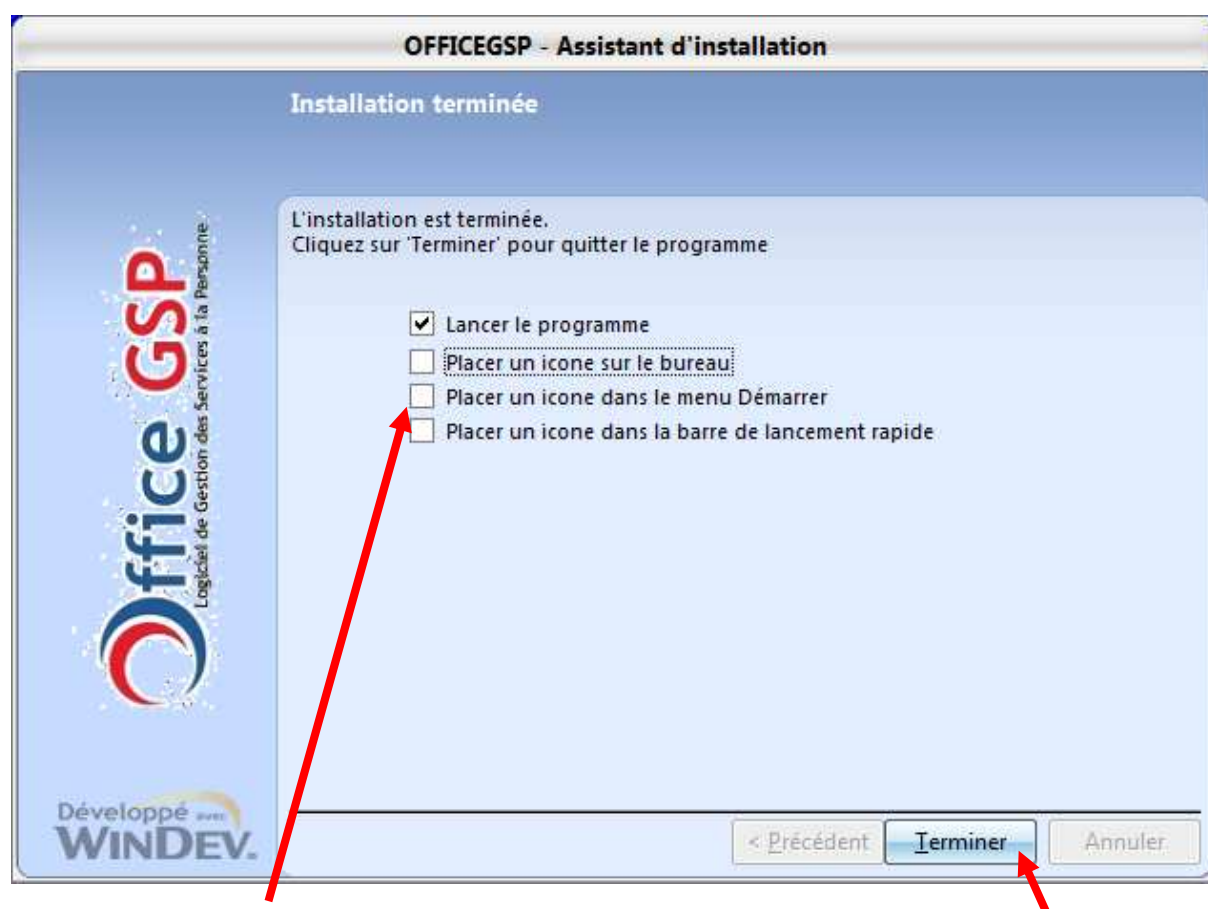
OFFICEGSP - Assistant d'installation

Installation terminée

L'installation est terminée.
Cliquez sur 'Terminer' pour quitter le programme

Lancer le programme
Placer un icone sur le bureau
Placer un icone dans le menu Démarrer
Placer un icone dans la barre de lancement rapide

Office GSP
Logiciel de Gestion des Services à la Personne

Développé avec WINDEV.

< Précédent
Terminer
Annuler